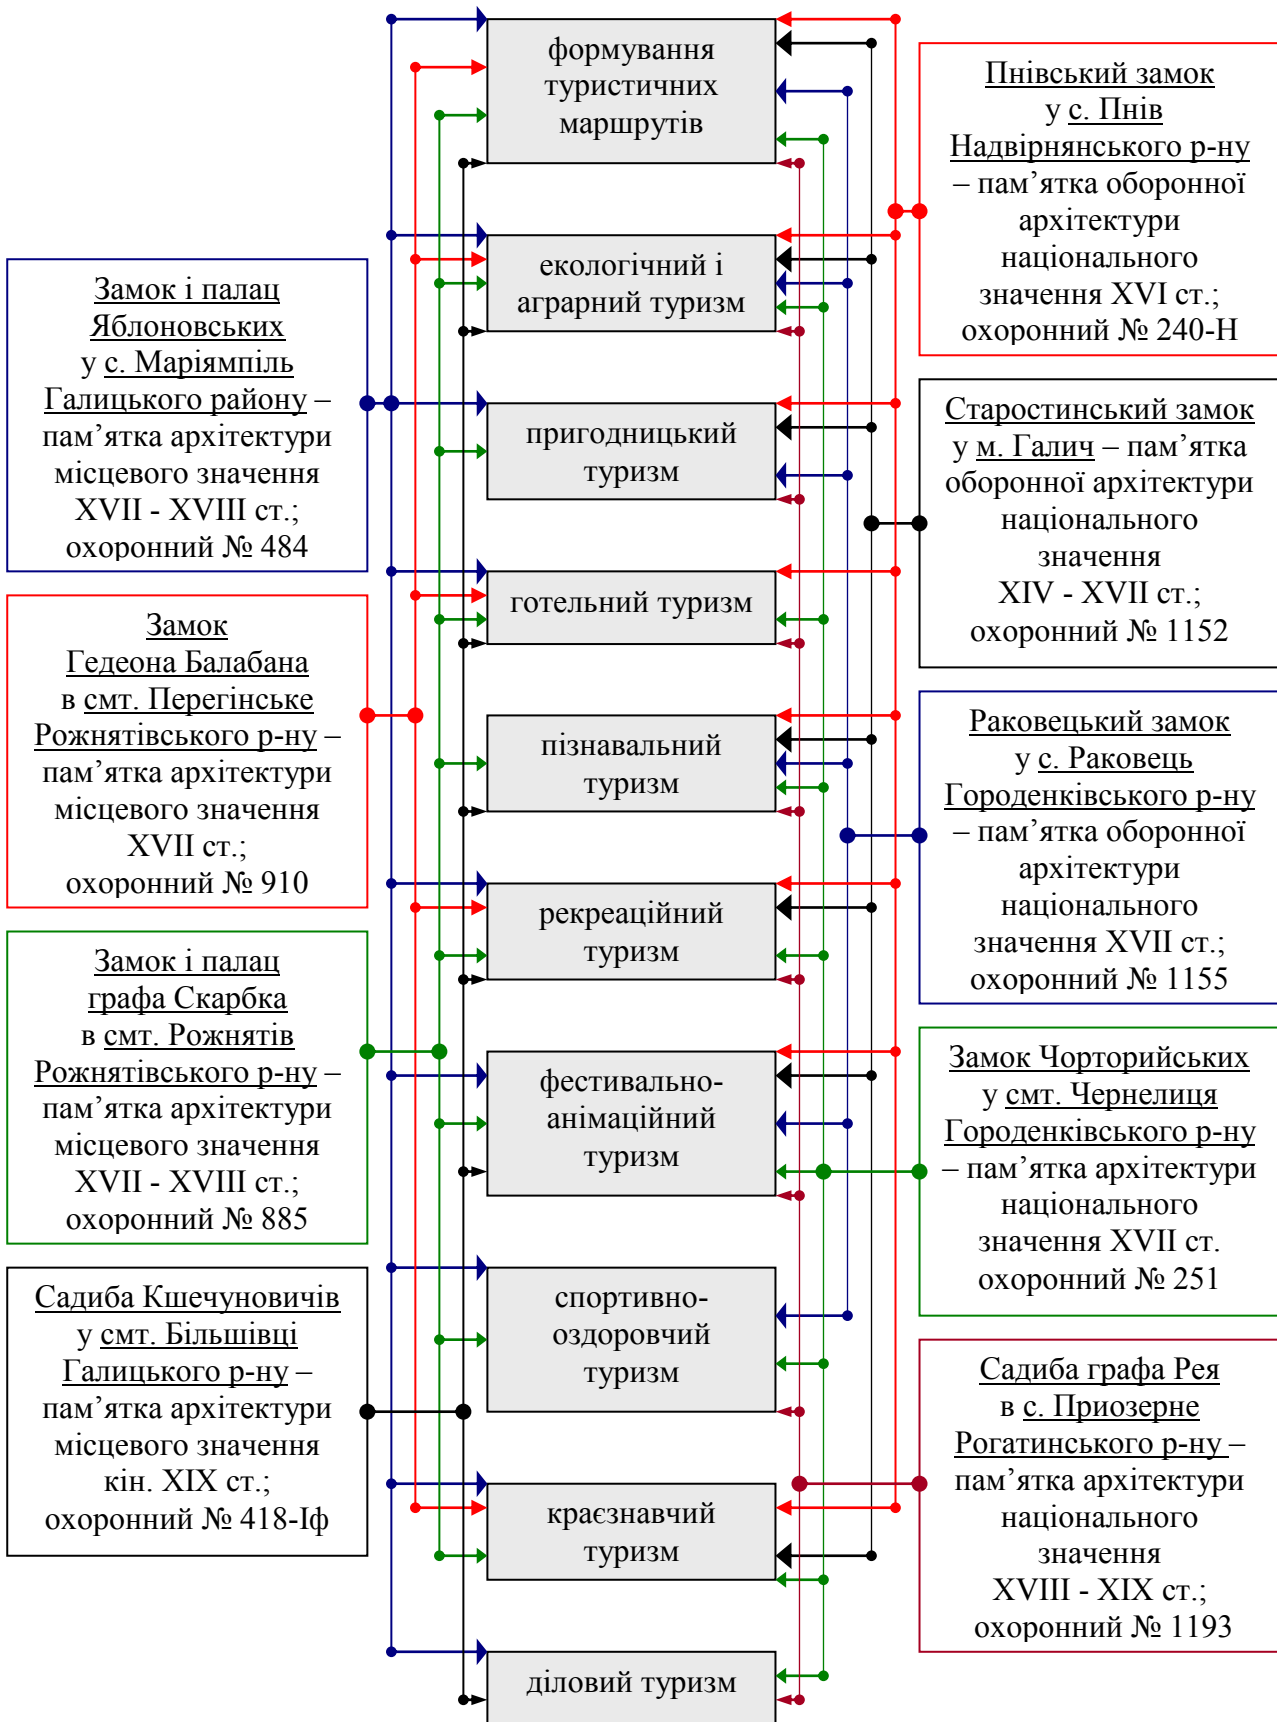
Замок і палац Яблоновських у с. Маріямпіль Галицького району – пам’ятка архітектури місцевого значення XVII - XVIII ст.; охоронний № 484

Замок Гедеона Балабана в смт. Перегінське Рожнятівського р-ну – пам’ятка архітектури місцевого значення XVII ст.; охоронний № 910

Замок і палац графа Скарбка в смт. Рожнятів Рожнятівського р-ну – пам’ятка архітектури місцевого значення XVII - XVIII ст.; охоронний № 885

Садиба Кшечуновичів у смт. Більшівці Галицького р-ну – пам’ятка архітектури місцевого значення кін. XIX ст.; охоронний № 418-Іф

формування туристичних маршрутів

екологічний і аграрний туризм

пригодницький туризм

готельний туризм

пізнавальний туризм

рекреаційний туризм

фестивально-анімаційний туризм

спортивно-оздоровчий туризм

краєзнавчий туризм

діловий туризм

Пнівський замок у с. Пнів Надвірнянського р-ну – пам’ятка оборонної архітектури національного значення XVI ст.; охоронний № 240-Н

Старостинський замок у м. Галич – пам’ятка оборонної архітектури національного значення XIV - XVII ст.; охоронний № 1152

Раковецький замок у с. Раковець Городенківського р-ну – пам’ятка оборонної архітектури національного значення XVII ст.; охоронний № 1155

Замок Чорторийських у смт. Чернелиця Городенківського р-ну – пам’ятка архітектури національного значення XVII ст. охоронний № 251

Садиба графа Рея в с. Приозерне Рогатинського р-ну – пам’ятка архітектури національного значення XVIII - XIX ст.; охоронний № 1193